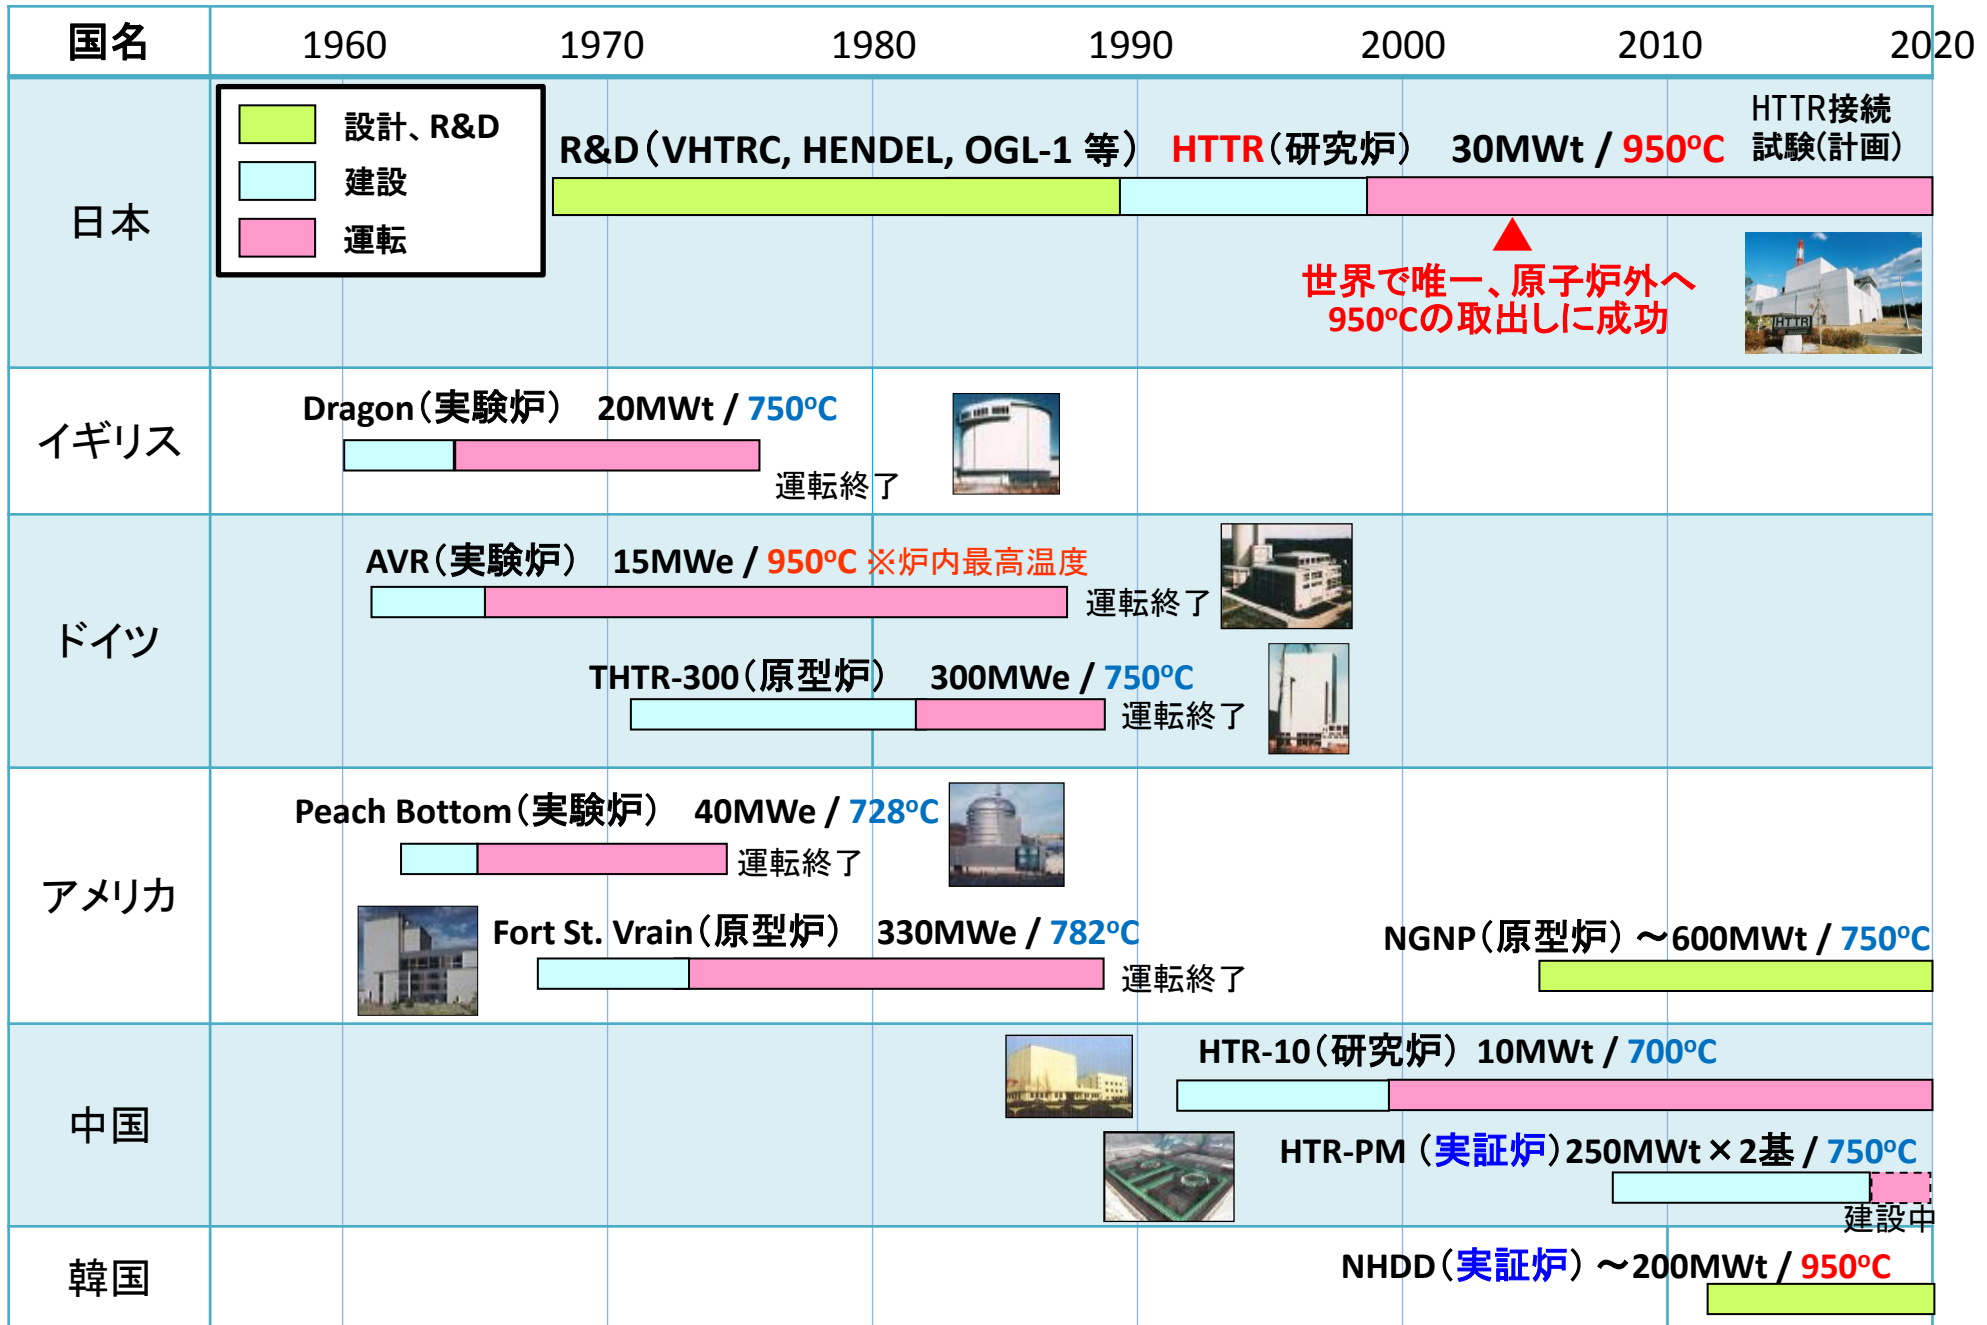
| 国名 | 1960 | 1970 | 1980 | 1990 | 2000 | 2010 | 2020 |
|---|---|---|---|---|---|---|---|

設計、R&D
建設
運転

日本

R&D（VHTRC, HENDEL, OGL-1 等） HTTR（研究炉） 30MWt / 950°C

HTTR接続試験(計画)

世界で唯一、原子炉外へ950°Cの取出しに成功

HTTR

イギリス

Dragon（実験炉） 20MWt / 750°C

運転終了

ドイツ

AVR（実験炉） 15MWe / 950°C ※炉内最高温度

運転終了

THTR-300（原型炉） 300MWe / 750°C

運転終了

アメリカ

Peach Bottom（実験炉） 40MWe / 728°C

運転終了

Fort St. Vrain（原型炉） 330MWe / 782°C

運転終了

NGNP（原型炉）～600MWt / 750°C

中国

HTR-10（研究炉） 10MWt / 700°C

HTR-PM （実証炉）250MWt×2基 / 750°C

建設中

韓国

NHDD（実証炉）～200MWt / 950°C